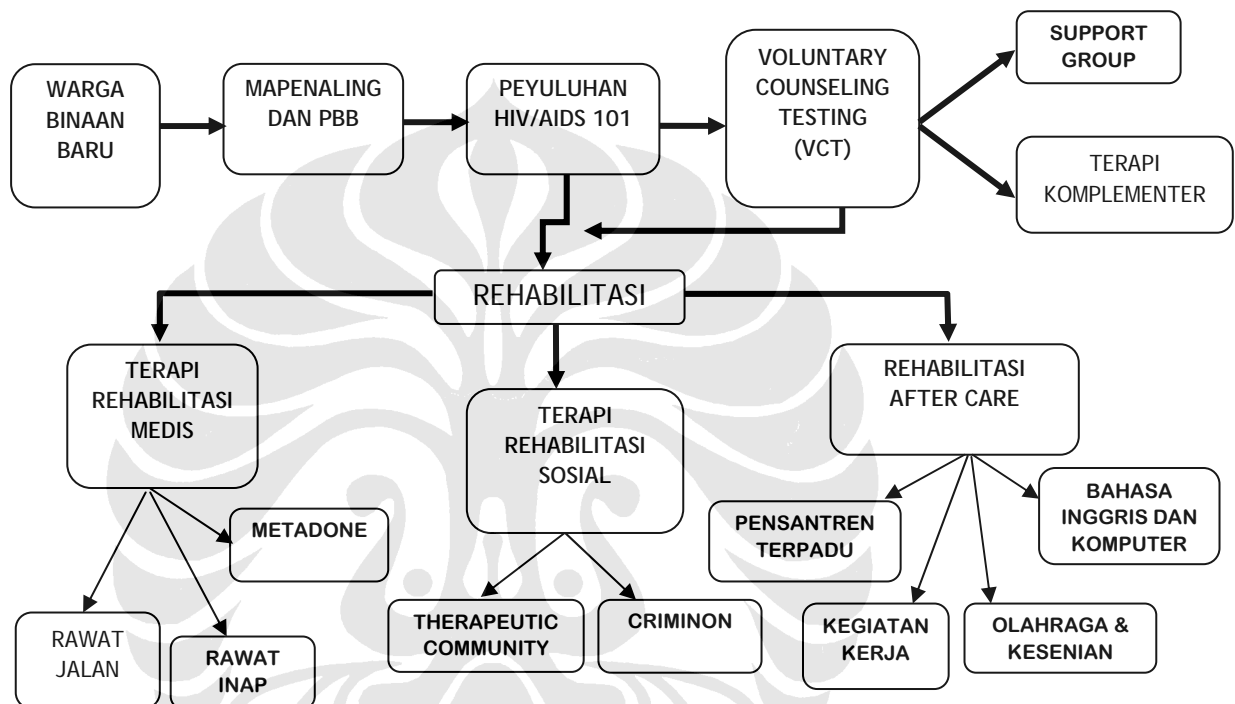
WARGA BINAAN BARU

MAPENALING DAN PBB

PEYULUHAN HIV/AIDS 101

VOLUNTARY COUNSELING TESTING (VCT)

SUPPORT GROUP

TERAPI KOMPLEMENTER

REHABILITASI

TERAPI REHABILITASI MEDIS

TERAPI REHABILITASI SOSIAL

REHABILITASI AFTER CARE

METADONE

RAWAT JALAN

RAWAT INAP

THERAPEUTIC COMMUNITY

CRIMINON

PENSANTREN TERPADU

BAHASA INGGRIS DAN KOMPUTER

KEGIATAN KERJA

OLAHRAGA & KESENIAN